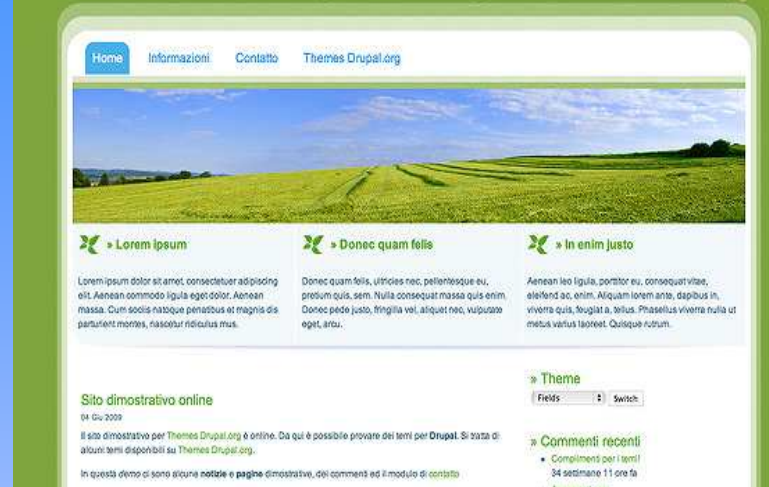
Home Informazioni Contatto Themes Drupal.org

» Lorem ipsum

Lorem ipsum dolor sit amet, consectetuer adipiscing elit. Aenean commodo ligula eget dolor. Aenean massa. Cum sociis natoque penatibus et magnis dis parturient montes, nascetur ridiculus mus.

» Donec quam felis

Donec quam felis, ultricies nec, pellentesque eu, pretium quis, sem. Nulla consequat massa quis enim. Donec pede justo, fringilla vel, aliquet nec, vulputate eget, arcu.

» In enim justo

Aenean leo ligula, porttitor eu, consequat vitae, eleifend ac, enim. Aliquam lorem ante, dapibus in, viverra quis, feugiat a, tellus. Phasellus viverra nulla ut metus varius laoreet. Quisque rutrum.

Sito dimostrativo online

04 Giu 2009

Il sito dimostrativo per Themes Drupal.org è online. Da qui è possibile provare dei temi per Drupal. Si tratta di alcuni temi disponibili su Themes Drupal.org.

In questa demo ci sono alcune notizie e pagine dimostrative, dei commenti ed il modulo di contatto

» Theme

Fields Switch

» Commenti recenti

Complimenti per i temi!

34 settimane 11 ore fa

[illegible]